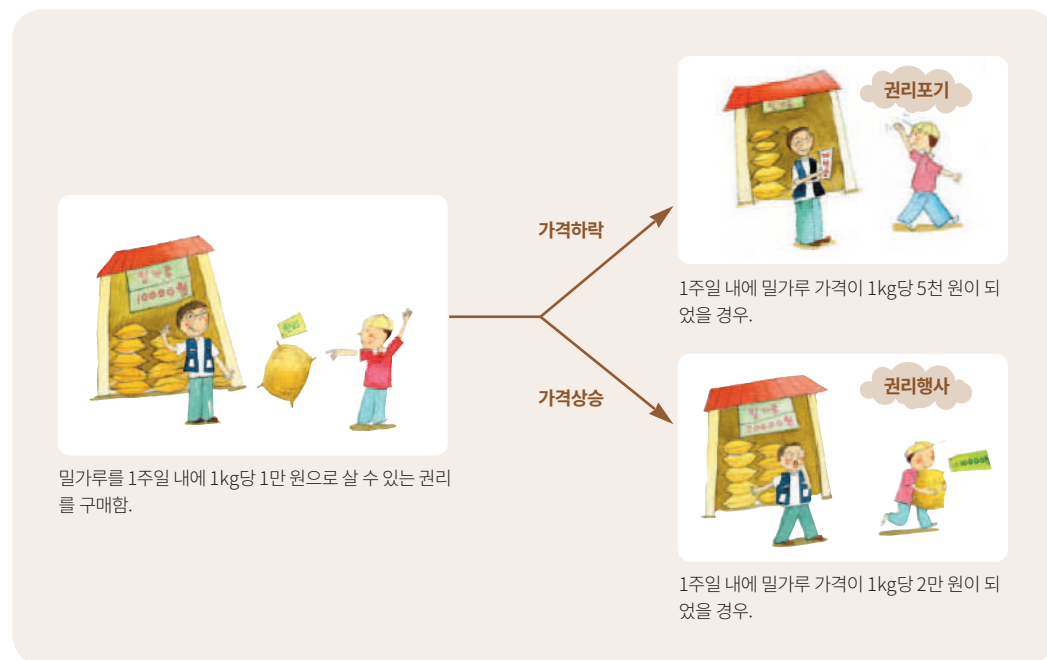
밀가루
10000원

권리

밀가루를 1주일 내에 1kg당 1만 원으로 살 수 있는 권리를 구매함.

가격하락

권리포기

1주일 내에 밀가루 가격이 1kg당 5천 원이 되었을 경우.

가격상승

권리행사

밀가루
20000원

10000원

1주일 내에 밀가루 가격이 1kg당 2만 원이 되었을 경우.